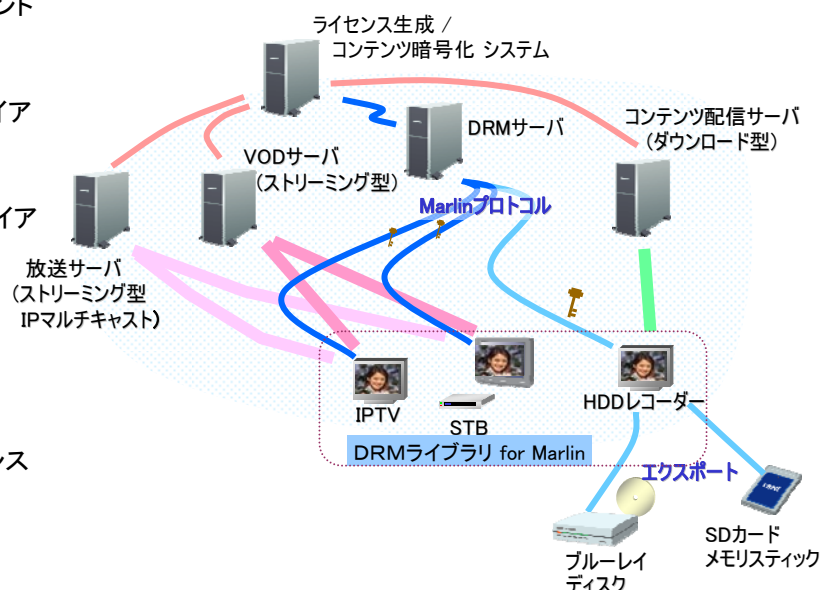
ント

イア

イア

ンス

ライセンス生成 /
コンテンツ暗号化 システム

DRMサーバ

コンテンツ配信サーバ
(ダウンロード型)

VODサーバ
(ストリーミング型)

Marlinプロトコル

放送サーバ
(ストリーミング型
IPマルチキャスト)

IPTV

STB

HDDレコーダー

DRMライブラリ for Marlin

エクスポート

ブルーレイ
ディスク

SDカード
メモリスティック